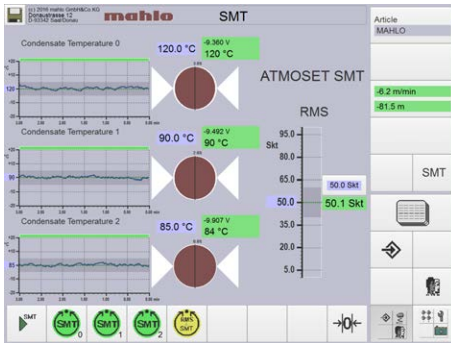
(c) 2016 mahlo GmbH&Co.KG Donaustrasse 12 D-93342 Saal/Donau mahlo SMT

Article
MAHLO

Condensate Temperature 0
120.0 °C
-9.360 V
120 °C

ATMOSET SMT

-6.2 m/min
-81.5 m

RMS

Condensate Temperature 1
90.0 °C
-9.492 V
90 °C

95.0
Skt
80.0
65.0
50.0
35.0
20.0
5.0

50.0 Skt
50.1 Skt

SMT

Condensate Temperature 2
85.0 °C
-9.907 V
84 °C

SMT
SMT 0
SMT 1
SMT 2
Idle SMT